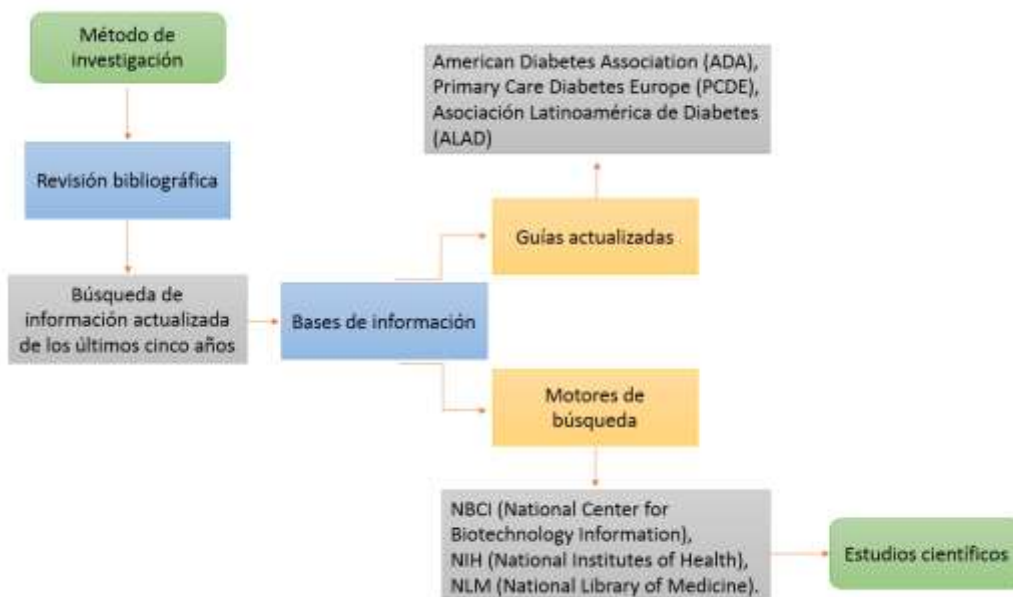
Método de investigación

Revisión bibliográfica

Búsqueda de información actualizada de los últimos cinco años

Bases de información

Guías actualizadas

American Diabetes Association (ADA), Primary Care Diabetes Europe (PCDE), Asociación Latinoamérica de Diabetes (ALAD)

Motores de búsqueda

NBCI (National Center for Biotechnology Information), NIH (National Institutes of Health), NLM (National Library of Medicine).

Estudios científicos